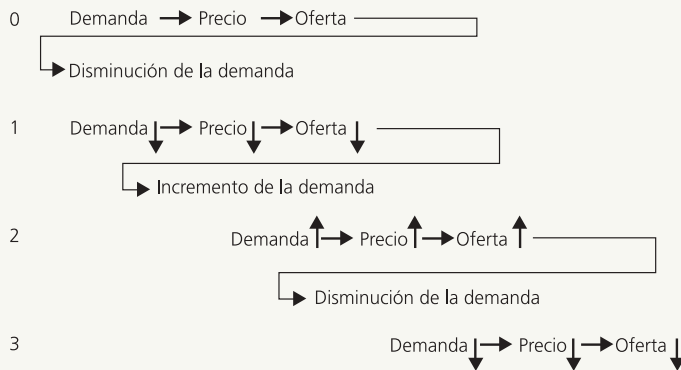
0 Demanda → Precio → Oferta

Disminución de la demanda

1 Demanda ↓ → Precio ↓ → Oferta ↓

Incremento de la demanda

2 Demanda ↑ → Precio ↑ → Oferta ↑

Disminución de la demanda

3 Demanda ↓ → Precio ↓ → Oferta ↓